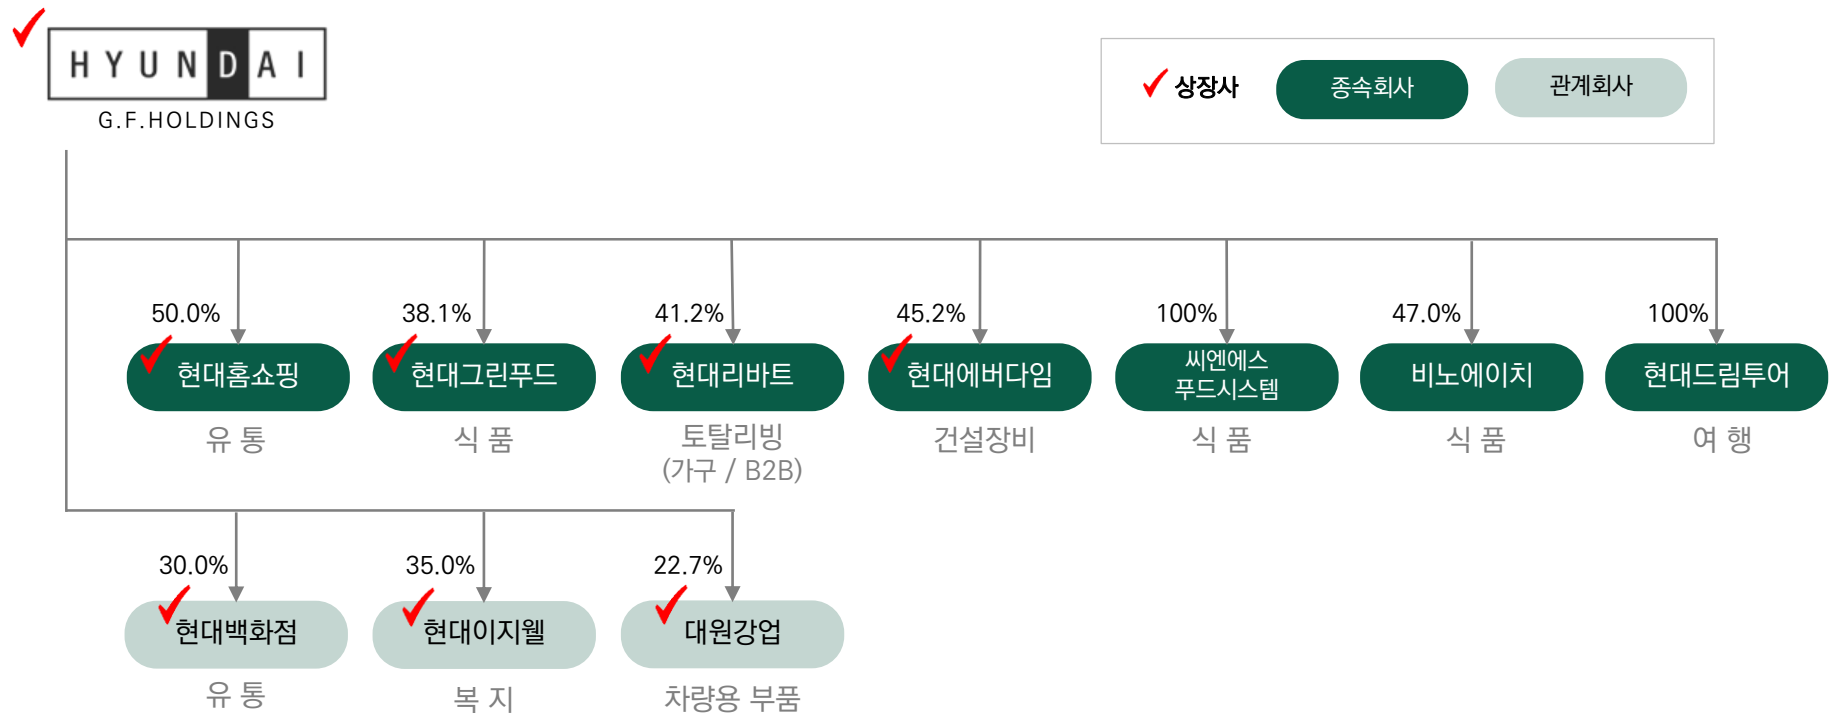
HYUNDAI
G.F.HOLDINGS

상장사 종속회사 관계회사

50.0%
현대홈쇼핑
유 통

38.1%
현대그린푸드
식 품

41.2%
현대리바트
토탈리빙 (가구 / B2B)

45.2%
현대에버다임
건설장비

100%
씨엔에스 푸드시스템
식 품

47.0%
비노에이치
식 품

100%
현대드림투어
여 행

30.0%
현대백화점
유 통

35.0%
현대이지웰
복 지

22.7%
대원강업
차량용 부품